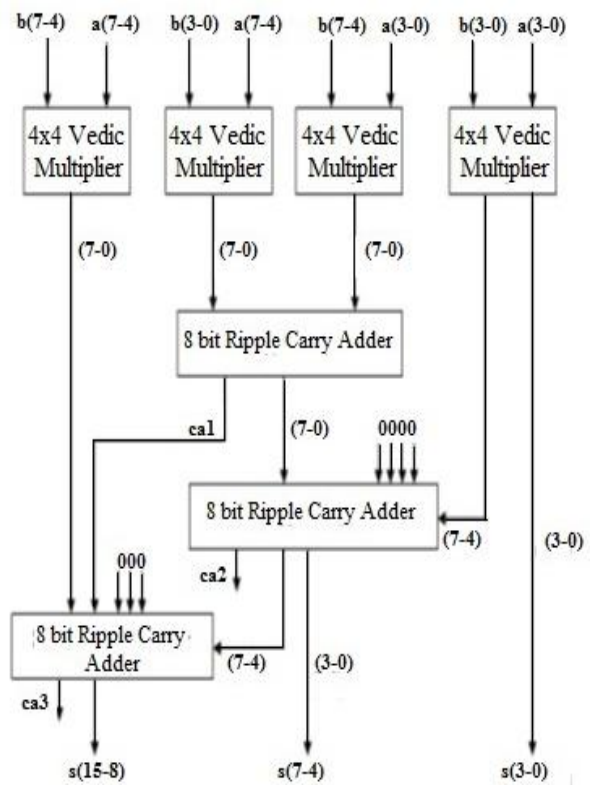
b(7-4) a(7-4) b(3-0) a(7-4) b(7-4) a(3-0) b(3-0) a(3-0)

4x4 Vedic Multiplier

4x4 Vedic Multiplier

4x4 Vedic Multiplier

4x4 Vedic Multiplier

(7-0) (7-0) (7-0)

8 bit Ripple Carry Adder

ca1 (7-0) 0000

8 bit Ripple Carry Adder

(7-4) (3-0)

ca2

000

8 bit Ripple Carry Adder

(7-4) (3-0)

ca3

s(15-8) s(7-4) s(3-0)